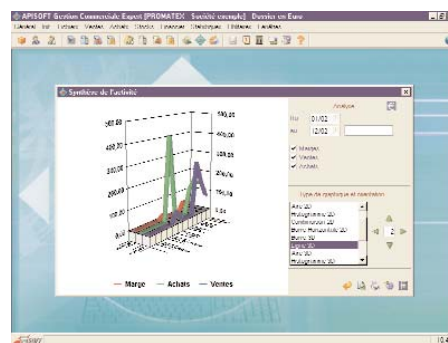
APISOFT Gestion Commerciale Export [PROMATEX Société exemple] Dossier en Euro

Synthèse de l'activité

Analyse

Du 01/02

Au 12/02

✔ Marges
✔ Ventes
✔ Achats

Type de graphique et rotation

Aire 2D
Histogramme 3D
Combinaison 2D
Barres Horizontales 3D
Barres 3D
Ligne 3D
Ligne 2D
Aire 3D
Histogramme 2D

2

350,00
300,00
250,00
200,00
150,00
100,00
50,00
0,00

500,00
400,00
300,00
200,00
100,00
0,00

— Marge — Achats — Ventes